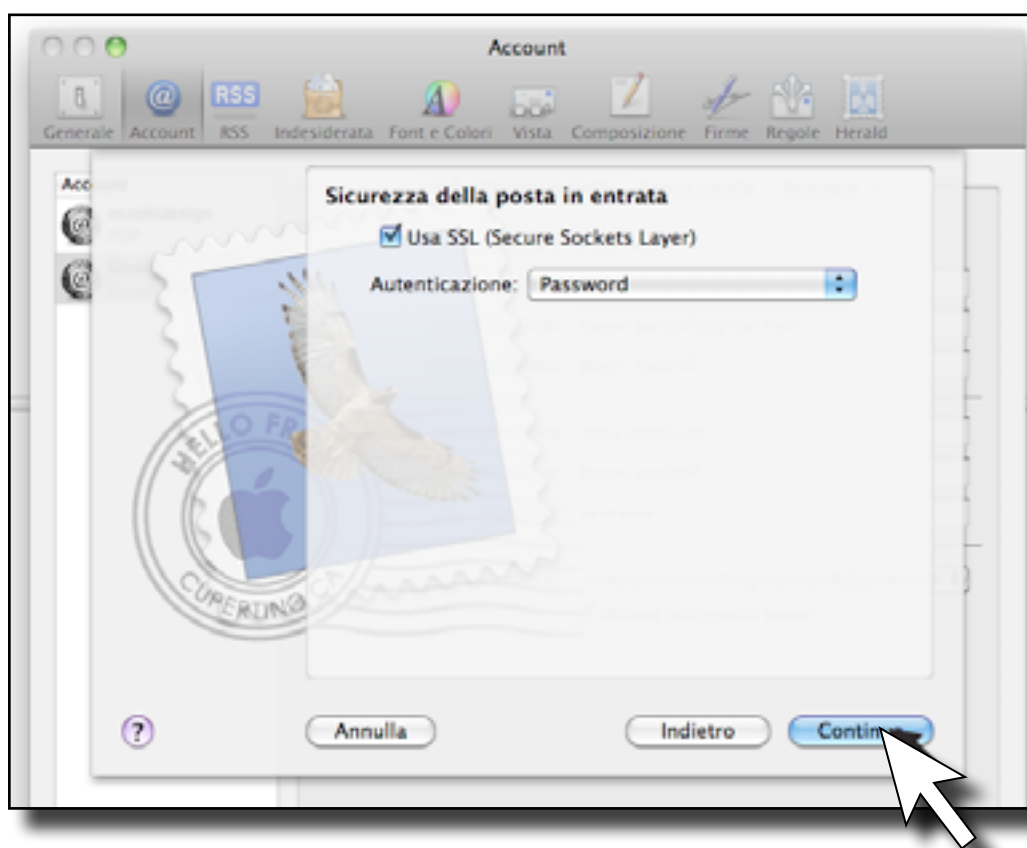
Account

Generale Account RSS Indesiderata Font e Colori Vista Composizione Firme Regole Herald

Acc

Sicurezza della posta in entrata

Usa SSL (Secure Sockets Layer)

Autenticazione: Password

HELLO FR

CUPERTINO CA

?

Annulla

Indietro

Contin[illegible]